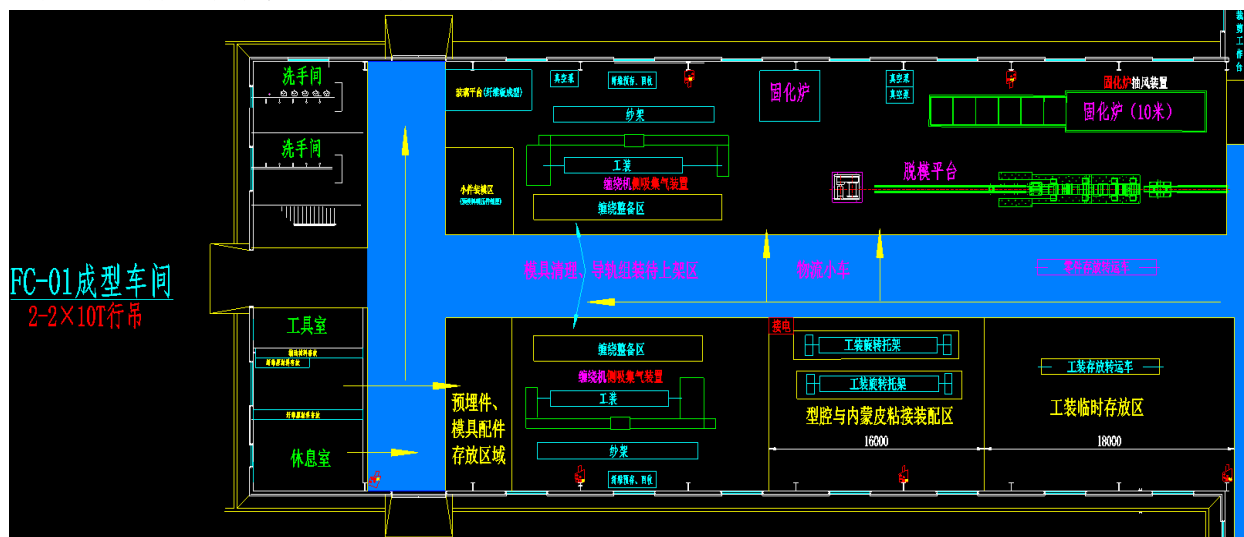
FC-01成型车间
2-2×10T行吊

洗手间
洗手间
工具室
休息室

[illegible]
真空泵
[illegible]
纱架
工装
缠绕机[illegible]气装置
缠绕整备区
小件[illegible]区
固化炉
真空泵
真空泵
固化炉抽风装置
固化炉（10米）
脱模平台

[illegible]
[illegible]
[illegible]

预埋件、模具配件存放区域
缠绕整备区
缠绕机侧吸氮气装置
工装
纱架
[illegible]
工装旋转托架
工装旋转托架
型腔与内蒙皮粘接装配区
16000
工装存放转运车
工装临时存放区
18000